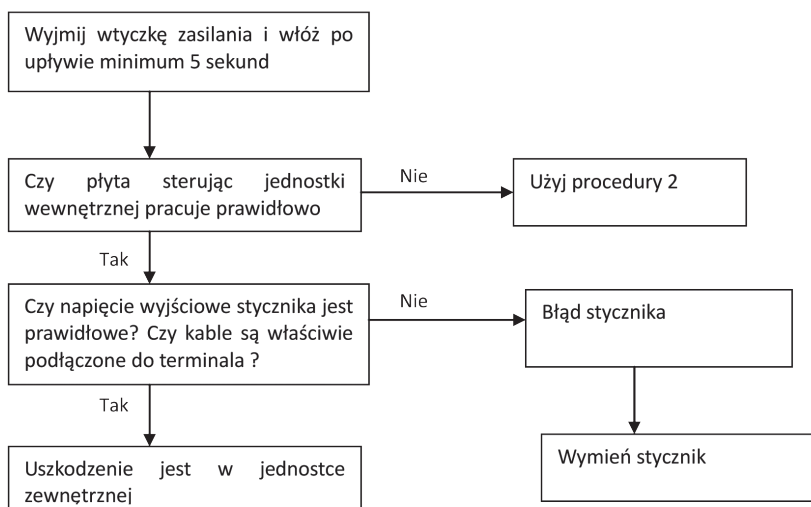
Wyjmij wtyczkę zasilania i włóż po upływie minimum 5 sekund

Czy płyta sterując jednostki wewnętrznej pracuje prawidłowo

Nie

Użyj procedury 2

Tak

Czy napięcie wyjściowe stycznika jest prawidłowe? Czy kable są właściwie podłączone do terminala ?

Nie

Błąd stycznika

Tak

Uszkodzenie jest w jednostce zewnętrznej

Wymień stycznik